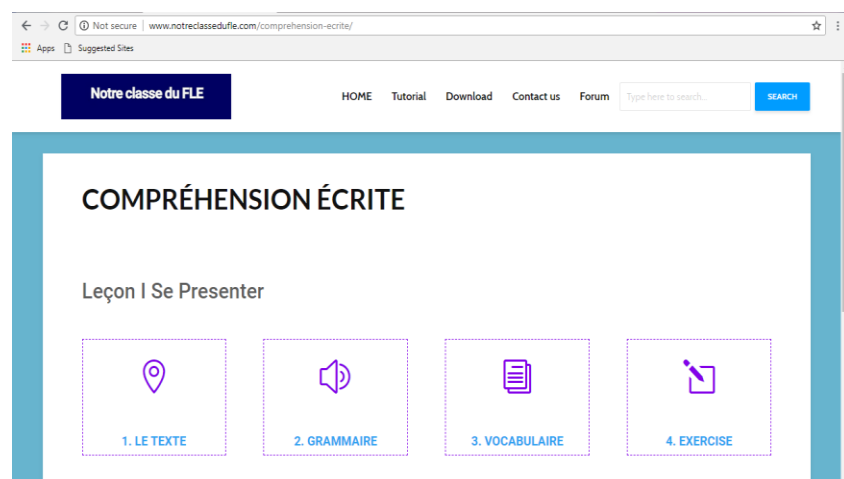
Not secure | www.notreclassedufle.com/comprehension-ecrite/

Apps Suggested Sites

Notre classe du FLE

HOME Tutorial Download Contact us Forum Type here to search... SEARCH

COMPRÉHENSION ÉCRITE

Leçon I Se Presenter

1. LE TEXTE

2. GRAMMAIRE

3. VOCABULAIRE

4. EXERCISE